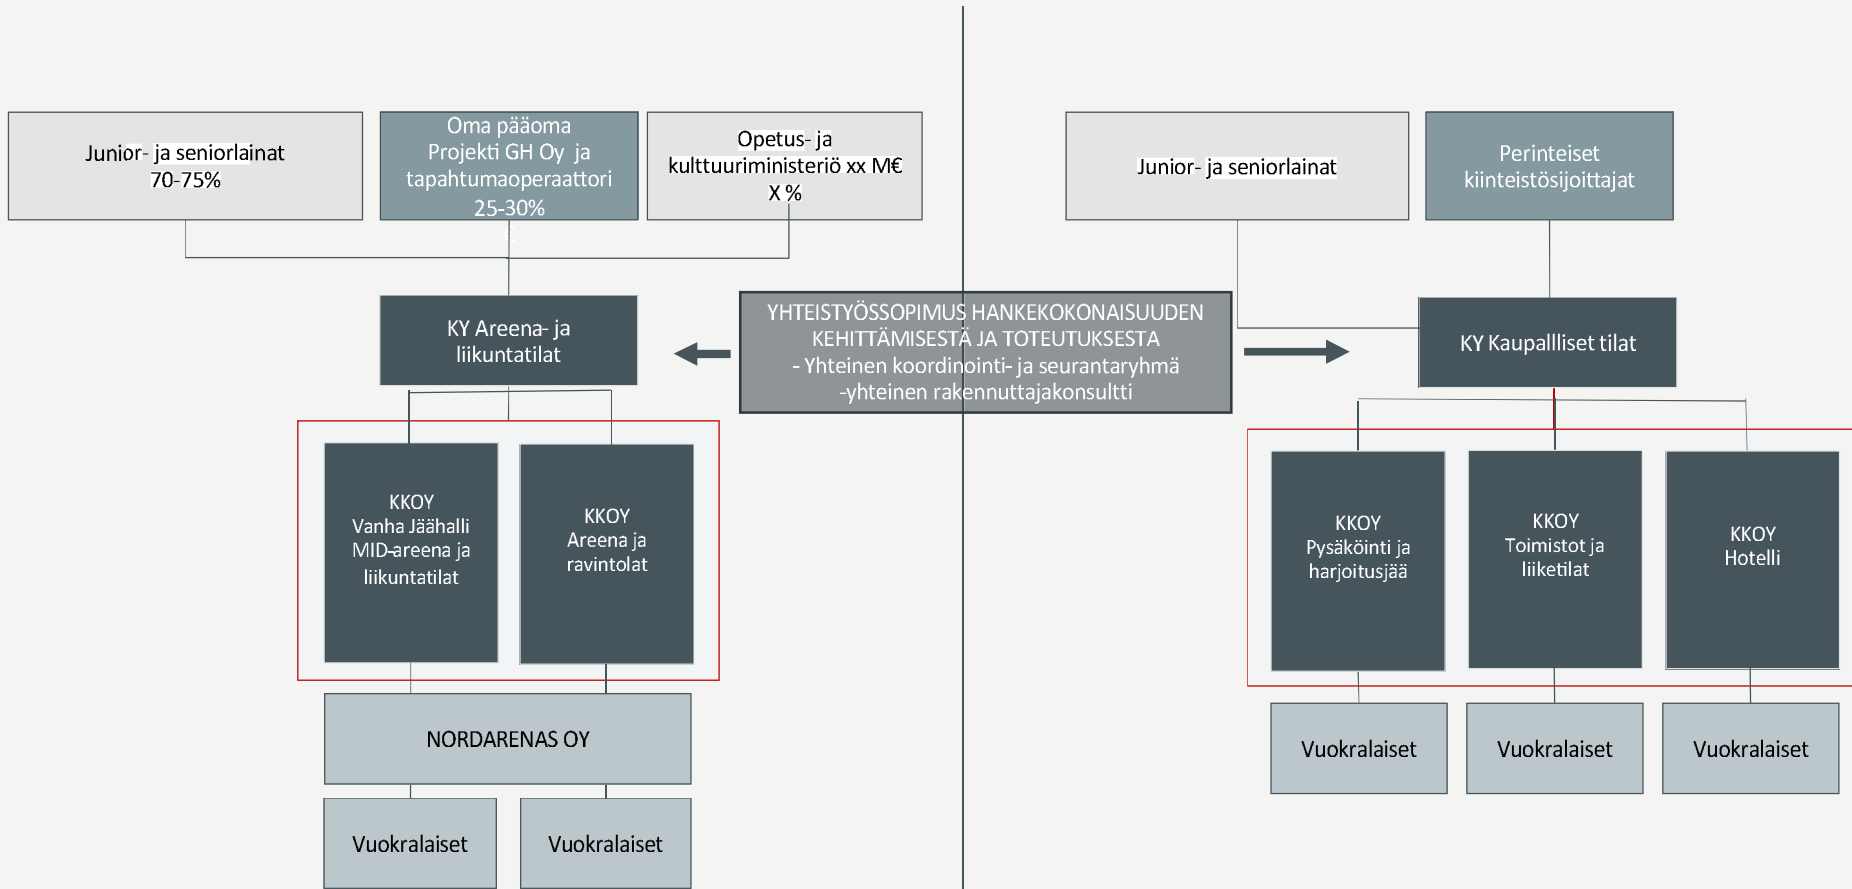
Junior- ja seniorlainat
70-75%

Oma pääoma
Projekti GH Oy ja tapahtumaoperaattori
25-30%

Opetus- ja kulttuuriministeriö xx M€
X %

Junior- ja seniorlainat

Perinteiset kiinteistösijoittajat

KY Areena- ja liikuntatilat

YHTEISTYÖSSOPIMUS HANKEKOKONAISUUDEN KEHITTÄMISESTÄ JA TOTEUTUKSESTA
- Yhteinen koordinointi- ja seurantaryhmä
-yhteinen rakennuttajakonsultti

KY Kaupallliset tilat

KKOY
Vanha Jäähalli
MID-areena ja liikuntatilat

KKOY
Areena ja ravintolat

KKOY
Pysäköinti ja harjoitusjää

KKOY
Toimistot ja liiketilat

KKOY
Hotelli

NORDARENAS OY

Vuokralaiset

Vuokralaiset

Vuokralaiset

Vuokralaiset

Vuokralaiset